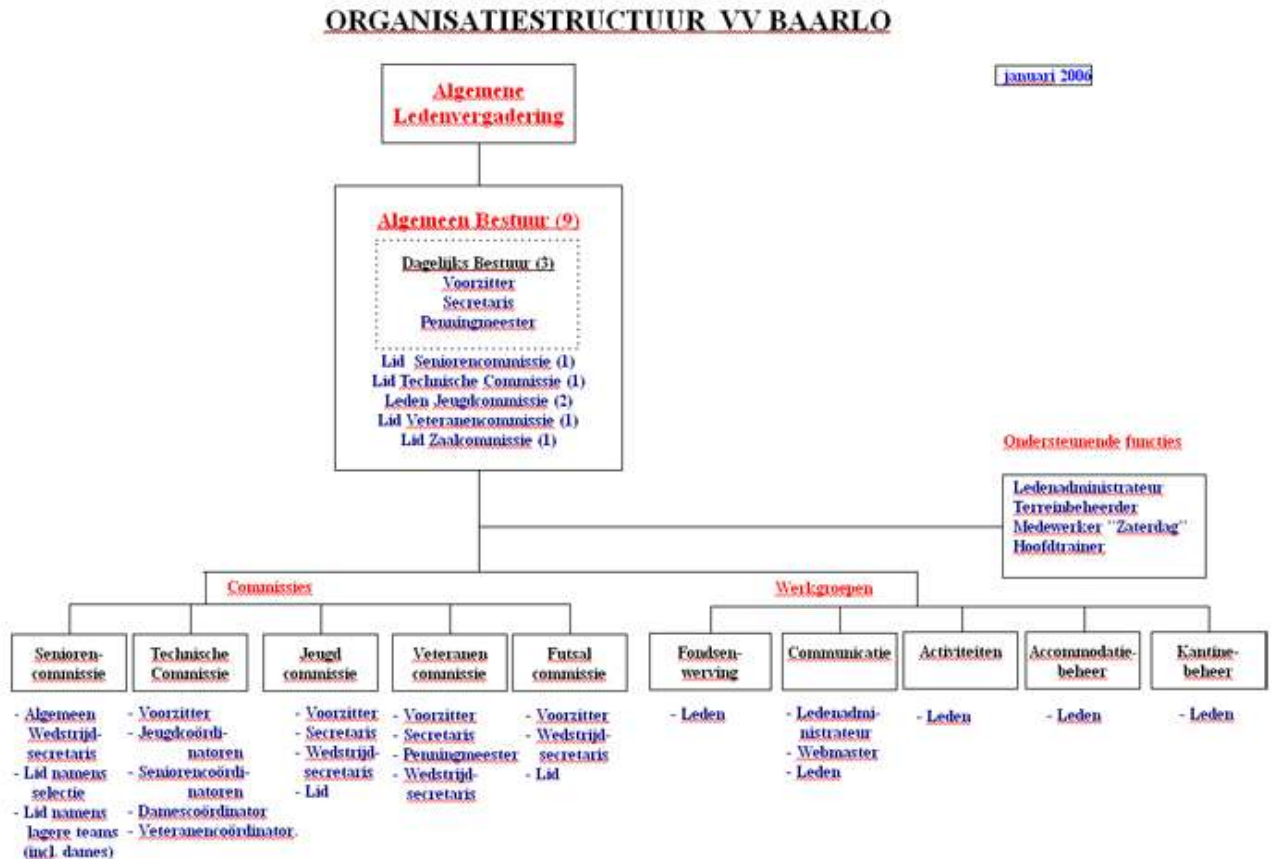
ORGANISATIESTRUCTUUR VV BAARLO

januari 2006

Algemene Ledenvergadering

Algemeen Bestuur (9)

Dagelijks Bestuur (3)
Voorzitter
Secretaris
Penningmeester

Lid Seniorencommissie (1)
Lid Technische Commissie (1)
Leden Jeugdcommissie (2)
Lid Veteranencommissie (1)
Lid Zaalcommissie (1)

Ondersteunende functies

Ledenadministrateur
Terreinbeheerder
Medewerker "Zaterdag"
Hoofdtrainer

Commissies

Werkgroepen

Seniorencommissie

- Algemeen Wedstrijdsecretaris
- Lid namens selectie
- Lid namens lagere teams (incl. dames)

Technische Commissie

- Voorzitter
- Jeugdcoördinatoren
- Seniorencoördinatoren
- Damescoördinator
- Veteranencoördinator.

Jeugd commissie

- Voorzitter
- Secretaris
- Wedstrijdsecretaris
- Lid

Veteranen commissie

- Voorzitter
- Secretaris
- Penningmeester
- Wedstrijdsecretaris

Futsal commissie

- Voorzitter
- Wedstrijdsecretaris
- Lid

Fondsenwerving

- Leden

Communicatie

- Ledenadministrateur
- Webmaster
- Leden

Activiteiten

- Leden

Accommodatiebeheer

- Leden

Kantinebeheer

- Leden